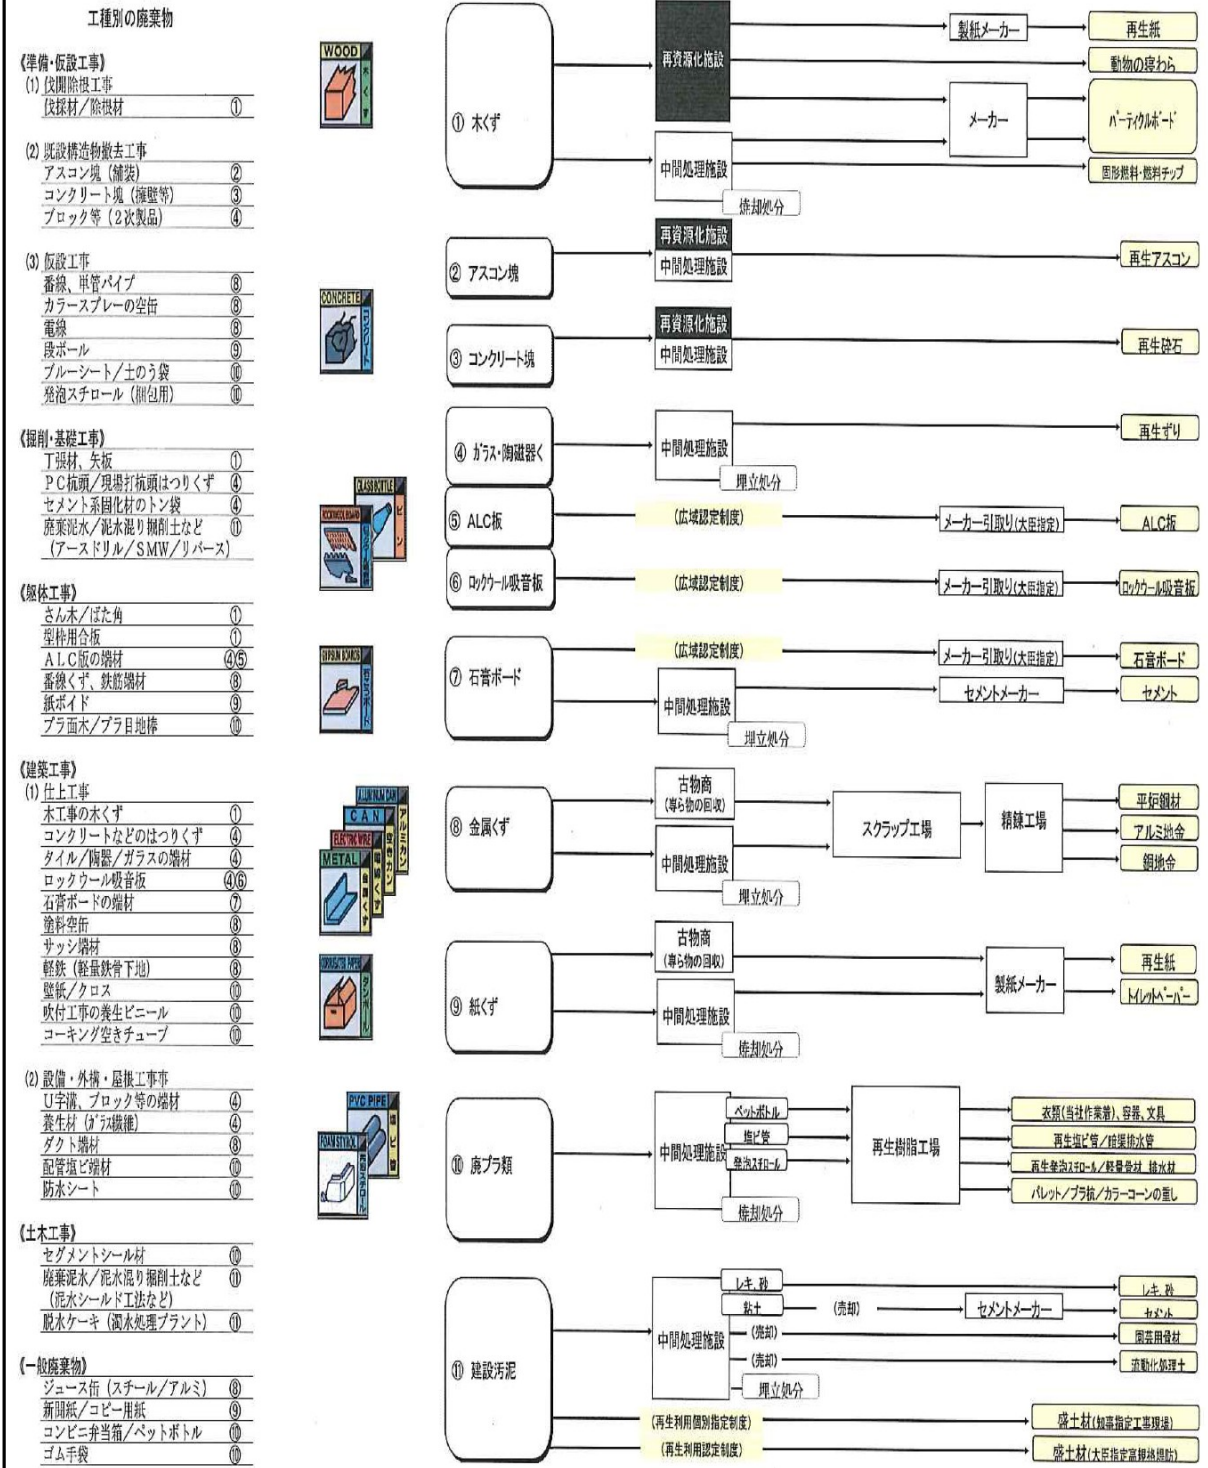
工種別の廃棄物

《準備・仮設工事》
(1) 伐開除根工事
伐採材／除根材 ①

(2) 既設構造物撤去工事
アスコン塊（舗装） ②
コンクリート塊（擁壁等） ③
ブロック等（2次製品） ④

(3) 仮設工事
番線、単管パイプ ⑧
カラースプレーの空缶 ⑧
電線 ⑧
段ボール ⑨
ブルーシート／土のう袋 ⑩
発泡スチロール（梱包用） ⑩

《掘削・基礎工事》
丁張材、矢板 ①
PC杭頭／現場打杭頭はつりくず ④
セメント系固化材のトン袋 ④
廃棄泥水／泥水混り掘削土など ⑪
（アースドリル／SMW／リバース）

《躯体工事》
さん木／ばた角 ①
型枠用合板 ①
ALC版の端材 ④⑤
番線くず、鉄筋端材 ⑧
紙ボイド ⑨
プラ面木／プラ目地棒 ⑩

《建築工事》
(1) 仕上工事
木工事の木くず ①
コンクリートなどのはつりくず ④
タイル／陶器／ガラスの端材 ④
ロックウール吸音板 ④⑥
石膏ボードの端材 ⑦
塗料空缶 ⑧
サッシ端材 ⑧
軽鉄（軽量鉄骨下地） ⑧
壁紙／クロス ⑩
吹付工事の養生ビニール ⑩
コーキング空きチューブ ⑩

(2) 設備・外構・屋根工事等
U字溝、ブロック等の端材 ④
養生材（ｶﾞﾗｽ繊維） ④
ダクト端材 ⑧
配管塩ビ端材 ⑩
防水シート ⑩

《土木工事》
セグメントシール材 ⑩
廃棄泥水／泥水混り掘削土など ⑪
（泥水シールド工法など）
脱水ケーキ（濁水処理プラント） ⑪

《一般廃棄物》
ジュース缶（スチール／アルミ） ⑧
新聞紙／コピー用紙 ⑨
コンビニ弁当箱／ペットボトル ⑩
ゴム手袋 ⑩

WOOD 木くず
CONCRETE コンクリート
GLASS BOTTLE ビン
ROCKWOOL BOARD
GYPSUM BOARD 石こうボード
ALUMINUM CAN アルミカン
CAN
ELECTRIC WIRE
METAL 金属くず
CORRUGATED PAPER ダンボール
PVC PIPE 塩ビ管
FOAM STYROL 発泡スチロール

① 木くず
再資源化施設
中間処理施設
焼却処分
製紙メーカー
メーカー
再生紙
動物の寝わら
パーティクルボード
固形燃料・燃料チップ

② アスコン塊
再資源化施設
中間処理施設
再生アスコン

③ コンクリート塊
再資源化施設
中間処理施設
再生砕石

④ ガラス・陶磁器く
中間処理施設
埋立処分
再生ずり

⑤ ALC板
（広域認定制度）
メーカー引取り（大臣指定）
ALC板

⑥ ロックウール吸音板
（広域認定制度）
メーカー引取り（大臣指定）
ロックウール吸音板

⑦ 石膏ボード
（広域認定制度）
メーカー引取り（大臣指定）
石膏ボード
中間処理施設
セメントメーカー
セメント
埋立処分

⑧ 金属くず
古物商
（専ら物の回収）
中間処理施設
埋立処分
スクラップ工場
精錬工場
平炉鋼材
アルミ地金
銅地金

⑨ 紙くず
古物商
（専ら物の回収）
中間処理施設
焼却処分
製紙メーカー
再生紙
トイレットペーパー

⑩ 廃プラ類
中間処理施設
ペットボトル
塩ビ管
発泡スチロール
焼却処分
再生樹脂工場
衣類（当社作業着）、容器、文具
再生塩ビ管／暗渠排水管
再生発泡スチロール／軽量盛材、排水材
パレット／プラ杭／カラーコーンの重し

⑪ 建設汚泥
中間処理施設
レキ、砂
粘土
（売却）
（売却）
（売却）
埋立処分
セメントメーカー
レキ、砂
セメント
園芸用資材
流動化処理土
（再生利用個別指定制度）
（再生利用認定制度）
盛土材（知事指定工事現場）
盛土材（大臣指定高規格堤防）